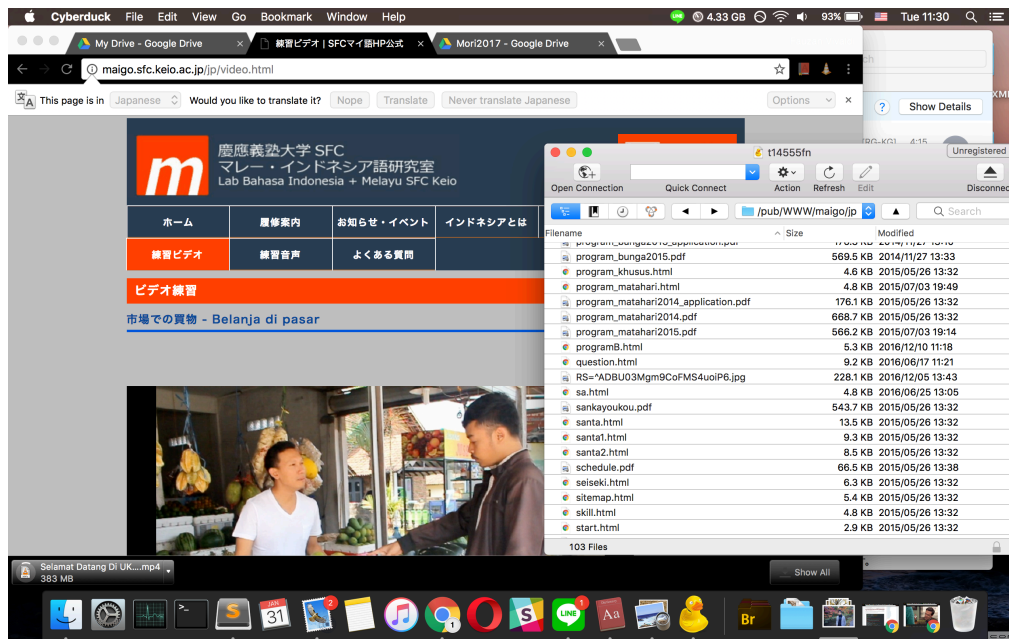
Cyberduck File Edit View Go Bookmark Window Help
4.33 GB 93% Tue 11:30

My Drive - Google Drive
練習ビデオ | SFCマイ語HP公式
Mori2017 - Google Drive

maigo.sfc.keio.ac.jp/jp/video.html

This page is in Japanese Would you like to translate it? Nope Translate Never translate Japanese Options

Show Details

m 慶應義塾大学 SFC
マレー・インドネシア語研究室
Lab Bahasa Indonesia + Melayu SFC Keio

ホーム 履修案内 お知らせ・イベント インドネシアとは
練習ビデオ 練習音声 よくある質問

ビデオ練習

市場での買物 - Belanja di pasar

t14555fn
Unregistered

Open Connection Quick Connect Action Refresh Edit Disconnect

/pub/WWW/maigo/jp Search

| Filename | Size | Modified |
|---|---|---|
| program_bunga2015_application.pdf | 176.3 KB | 2014/11/27 13:13 |
| program_bunga2015.pdf | 569.5 KB | 2014/11/27 13:33 |
| program_khusus.html | 4.6 KB | 2015/05/26 13:32 |
| program_matahari.html | 4.8 KB | 2016/07/03 19:49 |
| program_matahari2014_application.pdf | 176.1 KB | 2015/05/26 13:32 |
| program_matahari2014.pdf | 668.7 KB | 2015/05/26 13:32 |
| program_matahari2015.pdf | 566.2 KB | 2015/07/03 19:14 |
| programB.html | 5.3 KB | 2016/12/10 11:18 |
| question.html | 9.2 KB | 2016/06/17 11:21 |
| RS=^ADBU03Mgm9CoFMS4uoiP6.jpg | 228.1 KB | 2016/12/05 13:43 |
| sa.html | 4.8 KB | 2016/06/25 13:05 |
| sankayoukou.pdf | 543.7 KB | 2015/05/26 13:32 |
| santa.html | 13.5 KB | 2015/05/26 13:32 |
| santa1.html | 9.3 KB | 2015/05/26 13:32 |
| santa2.html | 8.5 KB | 2015/05/26 13:32 |
| schedule.pdf | 66.5 KB | 2015/05/26 13:38 |
| seiseki.html | 6.3 KB | 2015/05/26 13:32 |
| sitemap.html | 5.4 KB | 2015/05/26 13:32 |
| skill.html | 4.8 KB | 2015/05/26 13:32 |
| start.html | 2.9 KB | 2015/05/26 13:32 |

103 Files

Selamat Datang Di UK....mp4
383 MB
Show All

JAN 31
2
1
Aa
Br